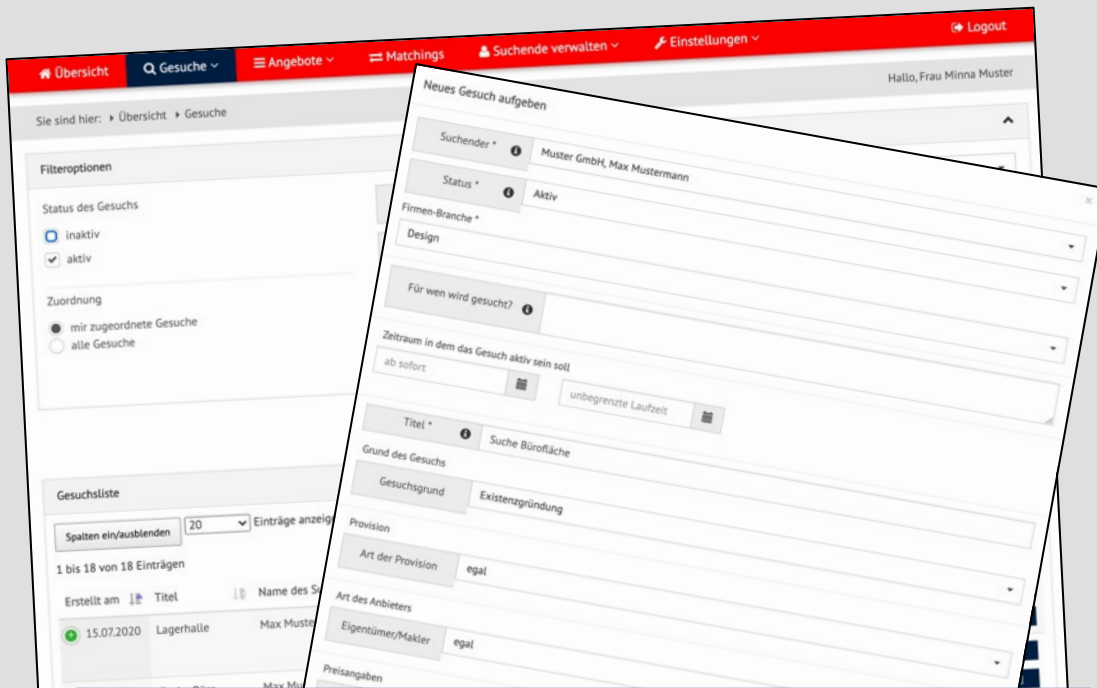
Übersicht Gesuche Angebote Matchings Suchende verwalten Einstellungen Logout

Hallo, Frau Minna Muster

Sie sind hier: Übersicht Gesuche

Filteroptionen

Status des Gesuchs

inaktiv

aktiv

Zuordnung

mir zugeordnete Gesuche

alle Gesuche

Gesuchsliste

Spalten ein/ausblenden 20 Einträge anzeig

1 bis 18 von 18 Einträgen

Erstellt am Titel Name des Su

15.07.2020 Lagerhalle Max Muste

Max Mu

Neues Gesuch aufgeben

Suchender * Muster GmbH, Max Mustermann

Status * Aktiv

Firmen-Branche *

Design

Für wen wird gesucht?

Zeitraum in dem das Gesuch aktiv sein soll

ab sofort

unbegrenzte Laufzeit

Titel * Suche Bürofläche

Grund des Gesuchs

Gesuchsgrund Existenzgründung

Provision

Art der Provision egal

Art des Anbieters

Eigentümer/Makler egal

Preisangaben